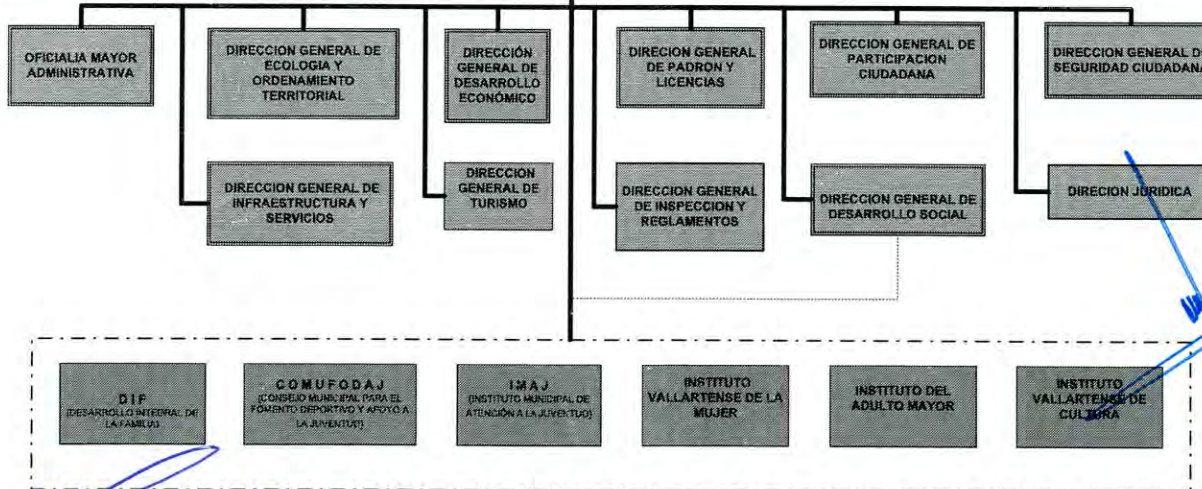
OFICIALIA MAYOR ADMINISTRATIVA

DIRECCION GENERAL DE ECOLOGIA Y ORDENAMIENTO TERRITORIAL

DIRECCIÓN GENERAL DE DESARROLLO ECONÓMICO

DIRECION GENERAL DE PADRON Y LICENCIAS

DIRECCION GENERAL DE PARTICIPACION CIUDADANA

DIRECCION GENERAL DE SEGURIDAD CIUDADANA

DIRECCION GENERAL DE INFRAESTRUCTURA Y SERVICIOS

DIRECCION GENERAL DE TURISMO

DIRECCION GENERAL DE INSPECCION Y REGLAMENTOS

DIRECCION GENERAL DE DESARROLLO SOCIAL

DIRECION JURIDICA

D I F (DESARROLLO INTEGRAL DE LA FAMILIA)

C O M U F O D A J (CONSEJO MUNICIPAL PARA EL FOMENTO DEPORTIVO Y APOYO A LA JUVENTUD)

I M A J (INSTITUTO MUNICIPAL DE ATENCIÓN A LA JUVENTUD)

INSTITUTO VALLARTENSE DE LA MUJER

INSTITUTO DEL ADULTO MAYOR

INSTITUTO VALLARTENSE DE CULTURA